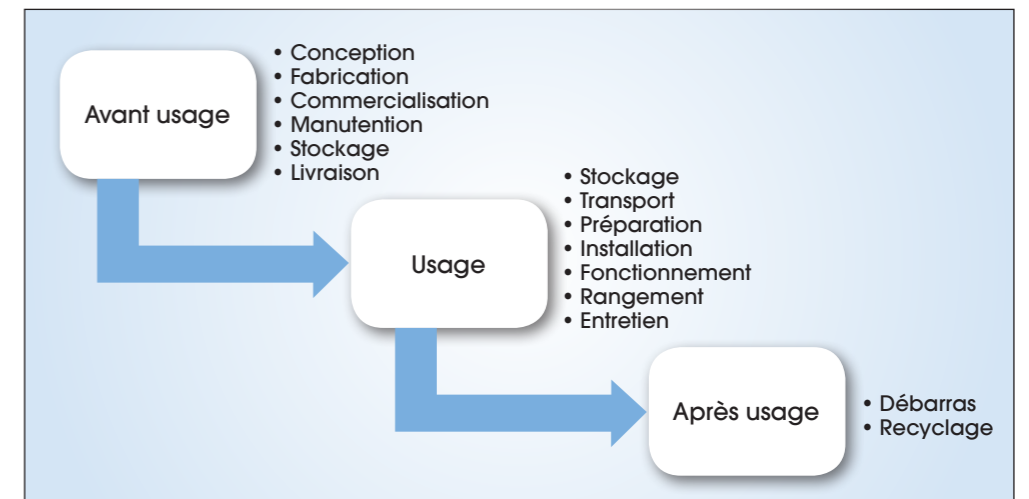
Avant usage

• Conception
• Fabrication
• Commercialisation
• Manutention
• Stockage
• Livraison

Usage

• Stockage
• Transport
• Préparation
• Installation
• Fonctionnement
• Rangement
• Entretien

Après usage

• Débarras
• Recyclage